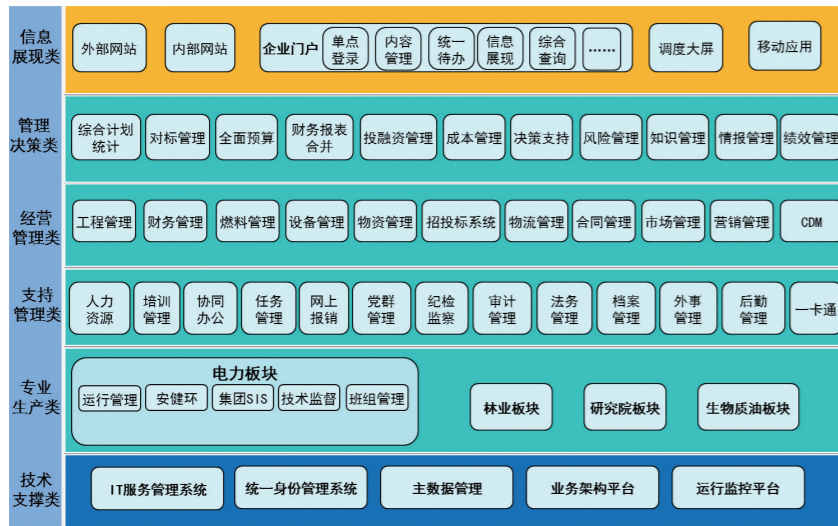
信息展现类

外部网站
内部网站
企业门户
单点登录
内容管理
统一待办
信息展现
综合查询
……
调度大屏
移动应用

管理决策类

综合计划统计
对标管理
全面预算
财务报表合并
投融资管理
成本管理
决策支持
风险管理
知识管理
情报管理
绩效管理

经营管理类

工程管理
财务管理
燃料管理
设备管理
物资管理
招投标系统
物流管理
合同管理
市场管理
营销管理
CDM

支持管理类

人力资源
培训管理
协同办公
任务管理
网上报销
党群管理
纪检监察
审计管理
法务管理
档案管理
外事管理
后勤管理
一卡通

专业生产类

电力板块
运行管理
安健环
集团SIS
技术监督
班组管理
林业板块
研究院板块
生物质油板块

技术支撑类

IT服务管理系统
统一身份管理系统
主数据管理
业务架构平台
运行监控平台